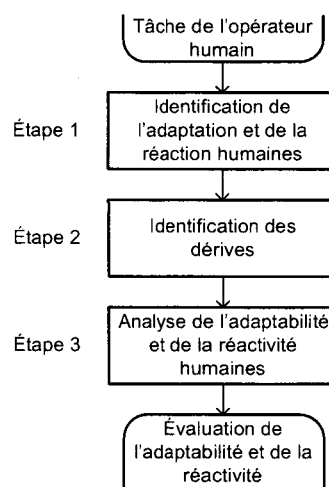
Tâche de l'opérateur humain

Étape 1

Identification de l'adaptation et de la réaction humaines

Étape 2

Identification des dérives

Étape 3

Analyse de l'adaptabilité et de la réactivité humaines

Évaluation de l'adaptabilité et de la réactivité